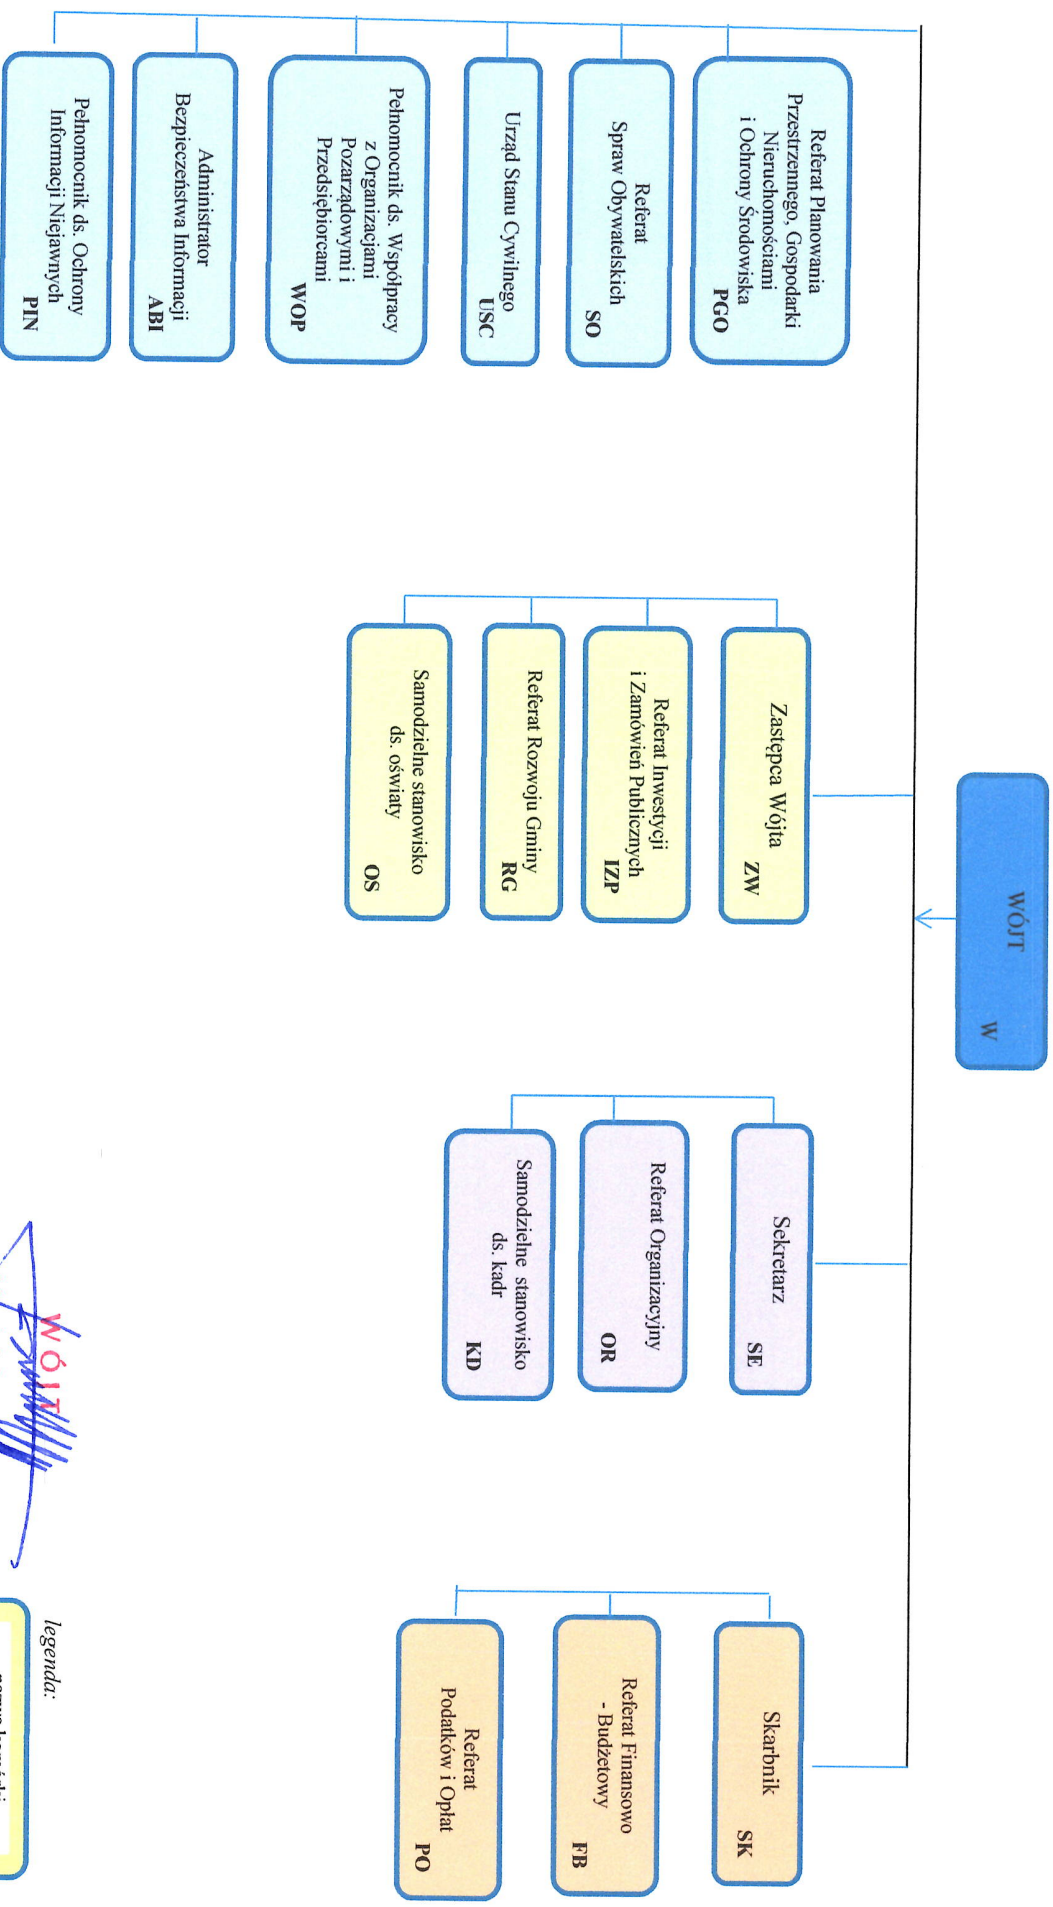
WÓJT
W

Referat Planowania Przestrzennego, Gospodarki Nieruchomościami i Ochrony Środowiska
PGO

Referat Spraw Obywatelskich
SO

Urząd Stanu Cywilnego
USC

Pełnomocnik ds. Współpracy z Organizacjami Pozarządowymi i Przedsiębiorcami
WOP

Administrator Bezpieczeństwa Informacji
ABI

Pełnomocnik ds. Ochrony Informacji Niejawnych
PIN

Zastępca Wójta
ZW

Referat Inwestycji i Zamówień Publicznych
IZP

Referat Rozwoju Gminy
RG

Samodzielne stanowisko ds. oświaty
OS

Sekretarz
SE

Referat Organizacyjny
OR

Samodzielne stanowisko ds. kadr
KD

Skarbnik
SK

Referat Finansowo - Budżetowy
FB

Referat Podatków i Opłat
PO

WÓJT

legenda:
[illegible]